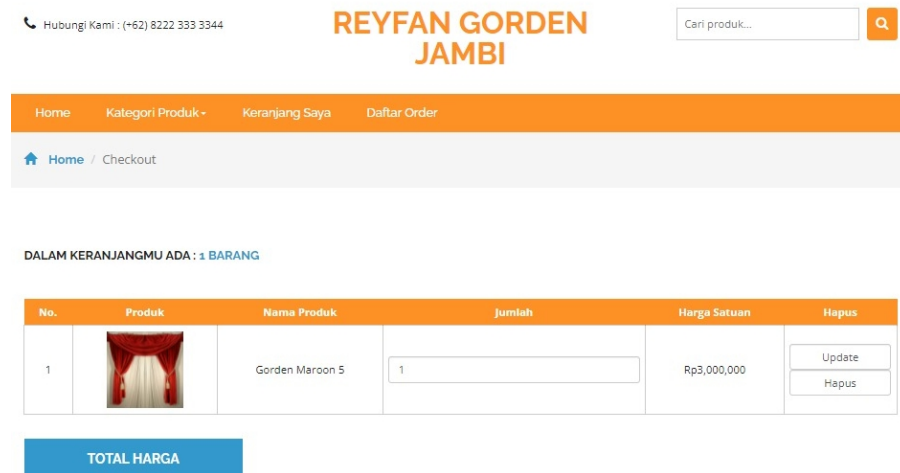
Hubungi Kami : (+62) 8222 333 3344

REYFAN GORDEN JAMBI

Cari produk...

Home Kategori Produk Keranjang Saya Daftar Order

Home / Checkout

DALAM KERANJANGMU ADA : 1 BARANG

| No. | Produk | Nama Produk | Jumlah | Harga Satuan | Hapus |
|---|---|---|---|---|---|
| 1 | | Gorden Maroon 5 | 1 | Rp3,000,000 | Update Hapus |

TOTAL HARGA